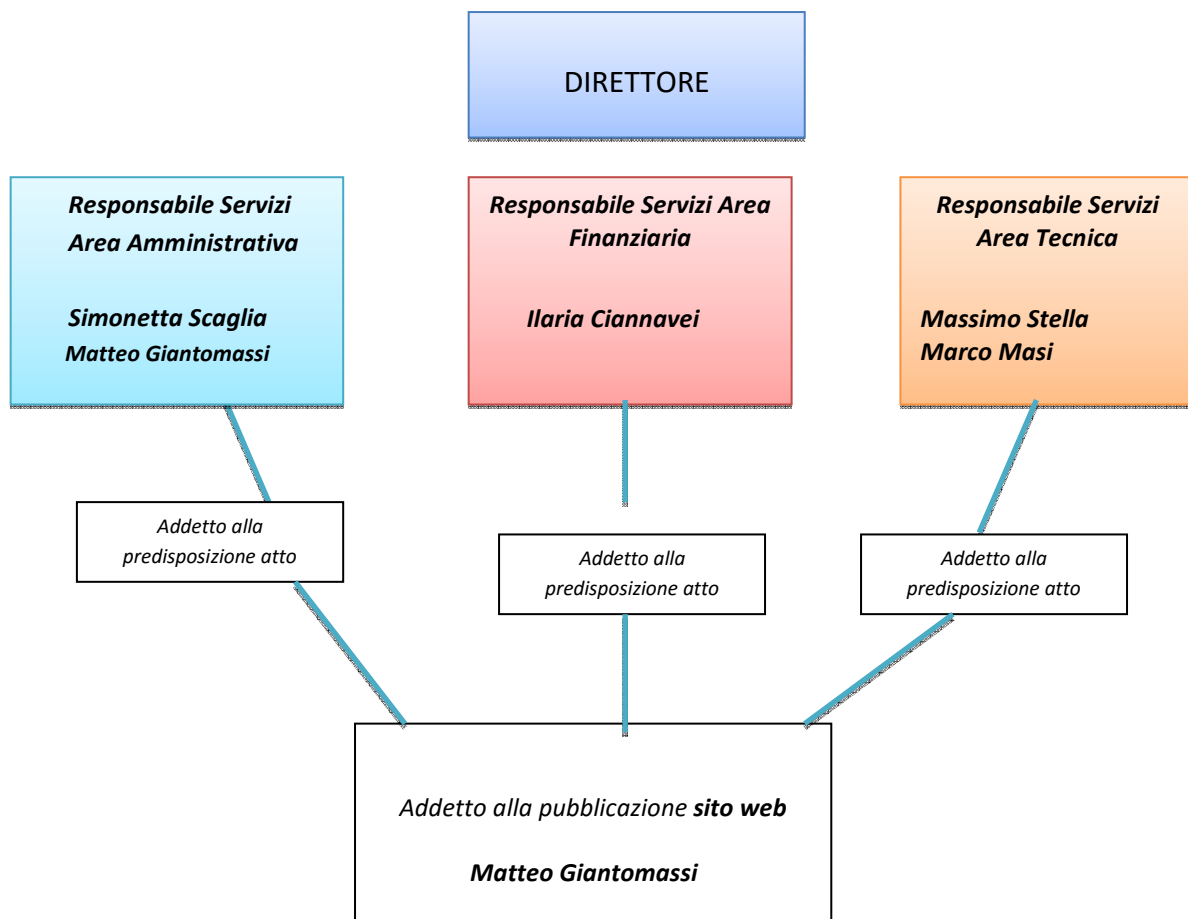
DIRETTORE

Responsabile Servizi Area Amministrativa

Simonetta Scaglia
Matteo Giantomassi

Responsabile Servizi Area Finanziaria

Ilaria Ciannavei

Responsabile Servizi Area Tecnica

Massimo Stella
Marco Masi

Addetto alla predisposizione atto

Addetto alla predisposizione atto

Addetto alla predisposizione atto

Addetto alla pubblicazione sito web

Matteo Giantomassi